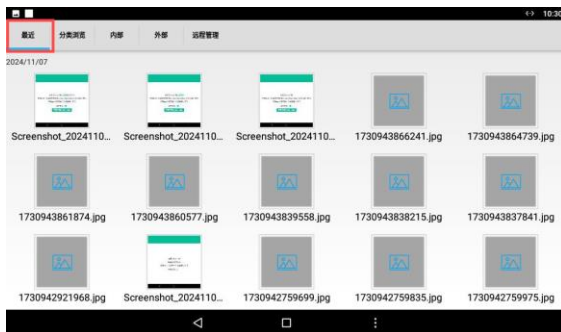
10:30

最近 分类浏览 内部 外部 远程管理

2024/11/07

Screenshot_2024110...
Screenshot_2024110...
Screenshot_2024110...
1730943866241.jpg
1730943864739.jpg
1730943861874.jpg
1730943860577.jpg
1730943839558.jpg
1730943838215.jpg
1730943837841.jpg
1730942921968.jpg
Screenshot_2024110...
1730942759699.jpg
1730942759835.jpg
1730942759975.jpg